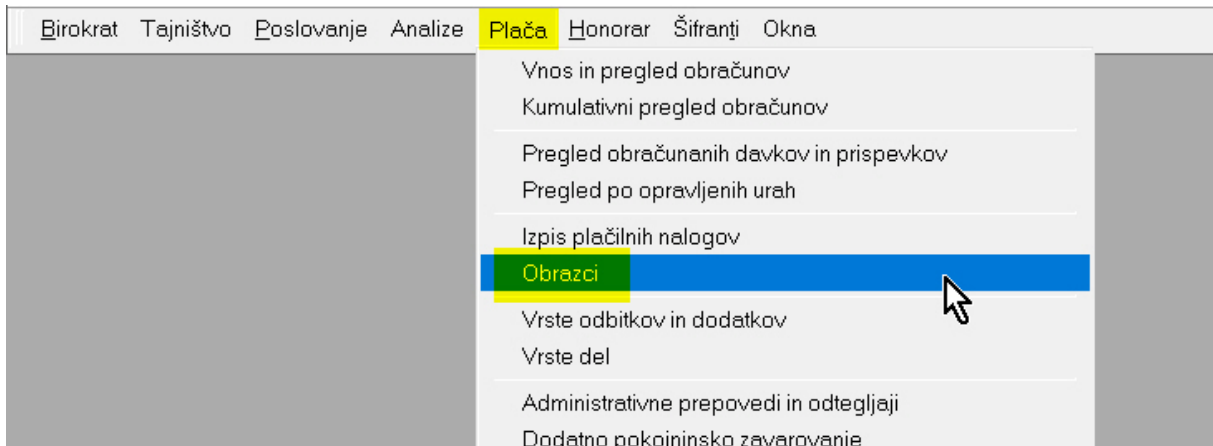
Birokrat Tajništvo Poslovanje Analize Plača Honorar Šifranti Okna

Vnos in pregled obračunov
Kumulativni pregled obračunov

Pregled obračunanih davkov in prispevkov
Pregled po opravljenih urah

Izpis plačilnih nalogov
Obrazci

Vrste odbitkov in dodatkov
Vrste del

Administrativne prepovedi in odtegljaji
Dodatno pokojninsko zavarovanje